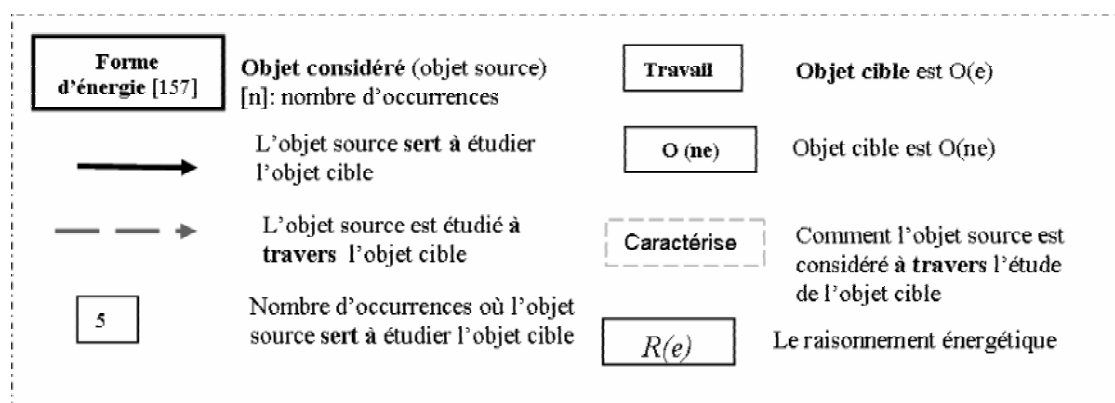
Forme d'énergie [157]

Objet considéré (objet source)
[n]: nombre d'occurrences

Travail

Objet cible est O(e)

L'objet source sert à étudier l'objet cible

O (ne)

Objet cible est O(ne)

L'objet source est étudié à travers l'objet cible

Caractérise

Comment l'objet source est considéré à travers l'étude de l'objet cible

5

Nombre d'occurrences où l'objet source sert à étudier l'objet cible

$R(e)$

Le raisonnement énergétique